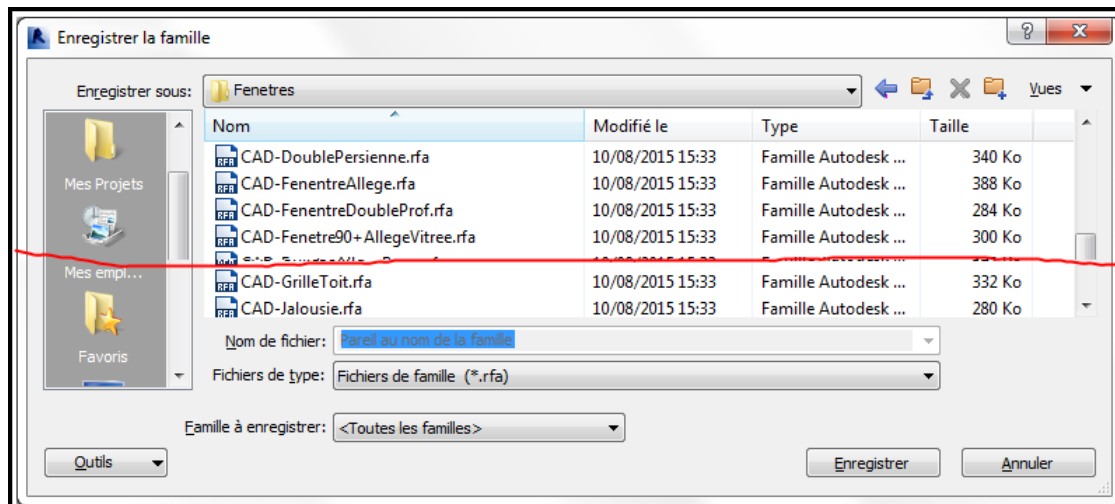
Enregistrer la famille

Enregistrer sous: Fenetres

Vues

Mes Projets

Mes empl...

Favoris

| Nom | Modifié le | Type | Taille |
|---|---|---|---|
| CAD-DoublePersienne.rfa | 10/08/2015 15:33 | Famille Autodesk ... | 340 Ko |
| CAD-FenentreAllege.rfa | 10/08/2015 15:33 | Famille Autodesk ... | 388 Ko |
| CAD-FenentreDoubleProf.rfa | 10/08/2015 15:33 | Famille Autodesk ... | 284 Ko |
| CAD-Fenetre90+AllegeVitree.rfa | 10/08/2015 15:33 | Famille Autodesk ... | 300 Ko |
| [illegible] | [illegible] | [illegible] | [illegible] |
| CAD-GrilleToit.rfa | 10/08/2015 15:33 | Famille Autodesk ... | 332 Ko |
| CAD-Jalousie.rfa | 10/08/2015 15:33 | Famille Autodesk ... | 280 Ko |

Nom de fichier: Pareil au nom de la famille

Fichiers de type: Fichiers de famille (*.rfa)

Famille à enregistrer: <Toutes les familles>

Outils

Enregistrer

Annuler